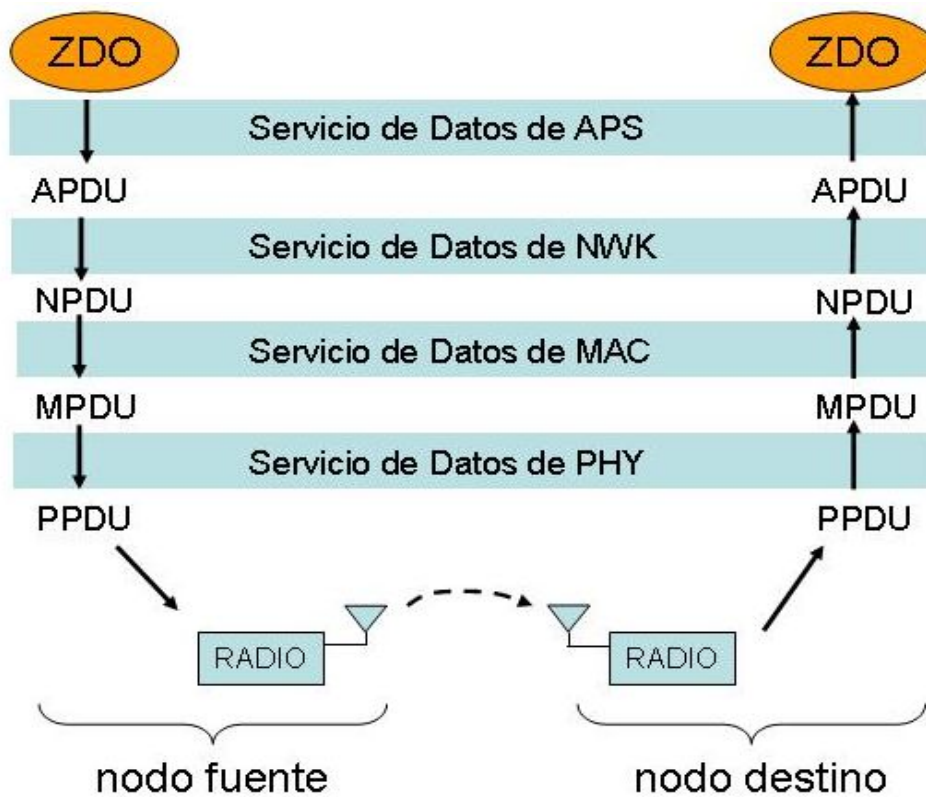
ZDO

ZDO

Servicio de Datos de APS

APDU

APDU

Servicio de Datos de NWK

NPDU

NPDU

Servicio de Datos de MAC

MPDU

MPDU

Servicio de Datos de PHY

PPDU

PPDU

RADIO

RADIO

nodo fuente

nodo destino